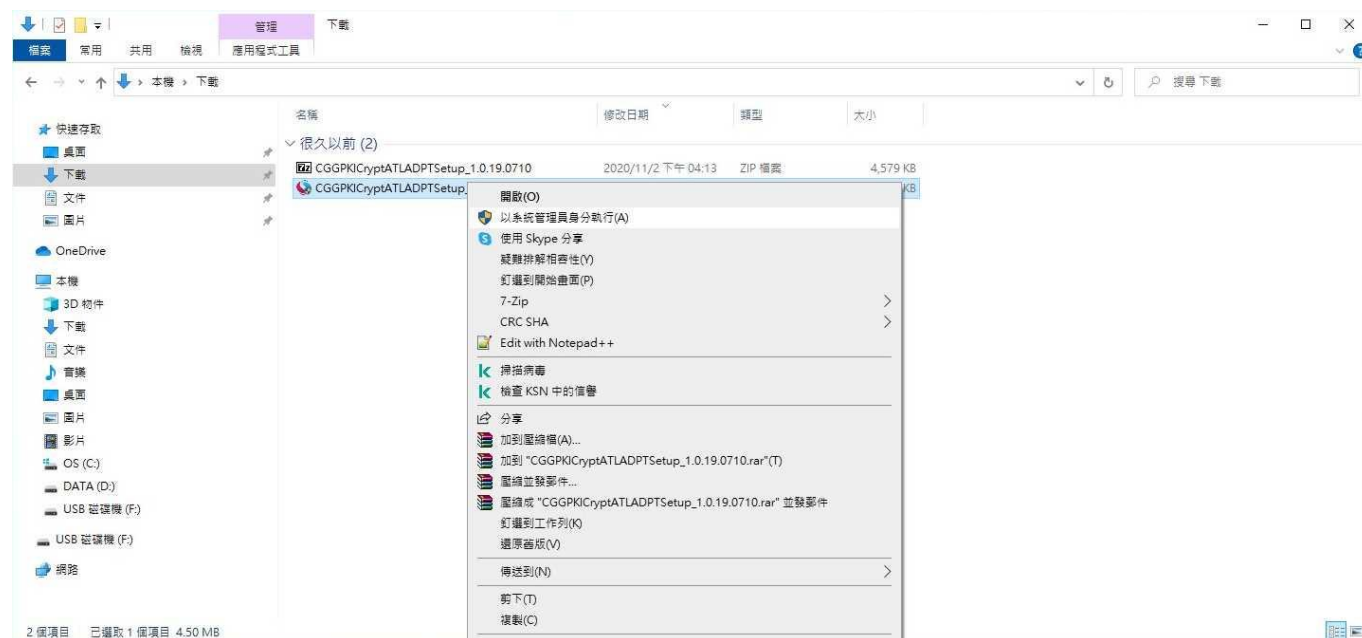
管理 下載

檔案 常用 共用 檢視 應用程式工具

← → ↑ 本機 › 下載

搜尋 下載

快速存取
桌面
下載
文件
圖片
OneDrive
本機
3D 物件
下載
文件
音樂
桌面
圖片
影片
OS (C:)
DATA (D:)
USB 磁碟機 (F:)
USB 磁碟機 (F:)
網路

| 名稱 | 修改日期 | 類型 | 大小 |
|---|---|---|---|
| 很久以前 (2) | | | |
| CGGPKICryptATLADPTSetup_1.0.19.0710 | 2020/11/2 下午 04:13 | ZIP 檔案 | 4,579 KB |
| CGGPKICryptATLADPTSetup_ | | | KB |

開啟(O)
以系統管理員身分執行(A)
使用 Skype 分享
疑難排解相容性(Y)
釘選到開始畫面(P)
7-Zip
CRC SHA
Edit with Notepad++
掃描病毒
檢查 KSN 中的信譽
分享
加到壓縮檔(A)...
加到 "CGGPKICryptATLADPTSetup_1.0.19.0710.rar"(T)
壓縮並郵寄...
壓縮成 "CGGPKICryptATLADPTSetup_1.0.19.0710.rar" 並郵寄
釘選到工作列(K)
還原舊版(V)
傳送到(N)
剪下(T)
複製(C)

2 個項目 已選取 1 個項目 4.50 MB